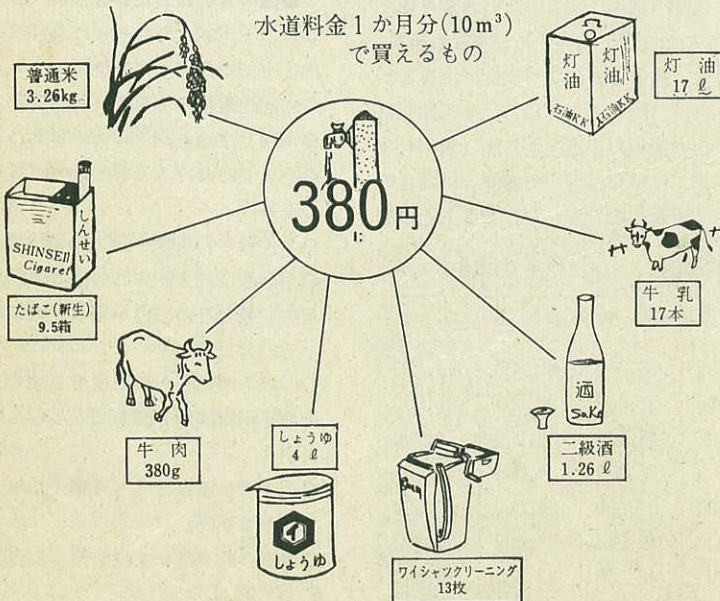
水道料金1か月分($10m^3$)で買えるもの

380円

普通米
3.26kg

灯油
17 ℓ

灯油
灯油
石油KK
石油KK

SHINSEI
Cigarett
しんせい

たばこ(新生)
9.5箱

牛乳
17本

酒
SaKe

二級酒
1.26 ℓ

牛肉
380g

しょうゆ
4 ℓ

しょうゆ

ワイシャツクリーニング
13枚